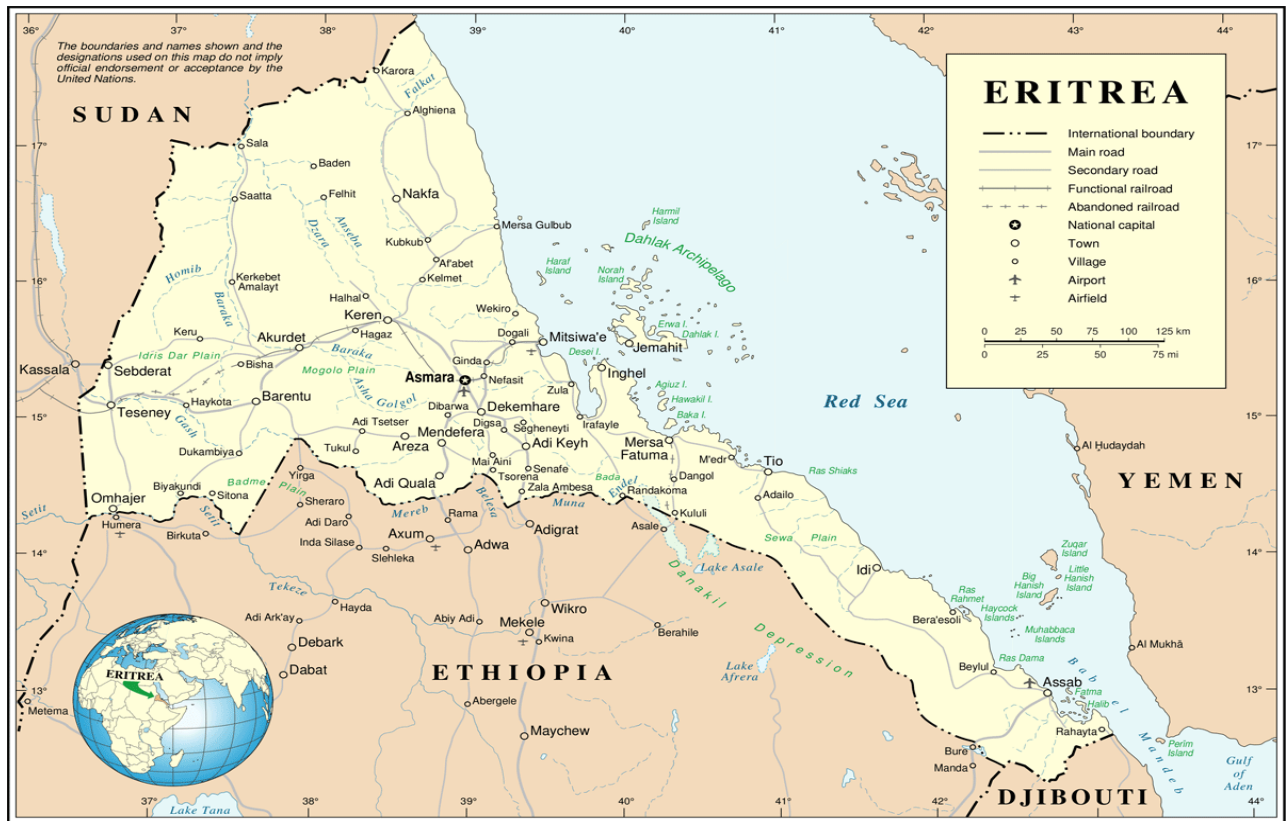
36° 37° 38° 39° 40° 41° 42° 43° 44°

The boundaries and names shown and the designations used on this map do not imply official endorsement or acceptance by the United Nations.

ERITREA

International boundary
Main road
Secondary road
Functional railroad
Abandoned railroad
National capital
Town
Village
Airport
Airfield

0 25 50 75 100 125 km
0 25 50 75 mi

SUDAN

17° 16° 15° 14° 13°

Karora
Falkat
Alghiena
Sala
Baden
Saatta
Felhit
Nakfa
Dzora
Anseba
Kubkub
Mersa Gulbub
Hamil Island
Dahlak Archipelago
Haraf Island
Norah Island
Af'abet
Kelmet
Homib
Kerkebet
Amalayt
Baraka
Halhal
Wekiro
Keren
Hagaz
Keru
Akurdet
Dogali
Mitsiwa'e
Erwa I.
Dahlak I.
Desei I.
Jemahit
Kassala
Idris Dar Plain
Sebderat
Bisha
Baraka
Mogolo Plain
Ginda
Nefasit
Asmara
Inghel
Zula
Agiuz I.
Hawakil I.
Baka I.
Barentu
Teseney
Haykota
Anseba Golgol
Dibarwa
Dekemhare
Red Sea
Gash
Adi Tsetser
Mendefera
Digsa
Segheneyti
Irafayle
Mersa Fatuma
Dukambiya
Tukul
Areza
Adi Keyh
Al Ḩudaydah
Yirga
Mai Aini
Senafe
M'edr
Tio
Ras Shiaks
Badme Plain
Adi Quala
Tsorena
Zala Ambesa
Bada
Dangol
Setit
Biyakundi
Sitona
Sherara
Belesa
Endel
Randakoma
Adailo
YEMEN
Omhajer
Humera
Setit
Adi Daro
Mereb
Rama
Muna
Kululi
Birkuta
Inda Silase
Slehleka
Axum
Adwa
Adigrat
Asale
Sewa Plain
Zuqar Island
Lake Asale
Idi
Big Hanish Island
Little Hanish Island
Tekeze
Hayda
Ras Rahmet
Haycock Islands
Adi Ark'ay
Wikro
Bera'esoli
Muhabbaca Islands
Debark
Abiy Adi
Mekele
Kwina
Berahile
Danakil Depression
Dabat
Al Mukhā
ERITREA
Ras Dama
Beylul
Bab el Mandeb
ETHIOPIA
Lake Afrera
Assab
Fatma
Halib
Metema
Abergele
Maychew
Rahayta
Perim Island
Bure
Manda
Gulf of Aden
DJIBOUTI
Lake Tana

37° 38° 39° 40° 41° 42° 43° 44°